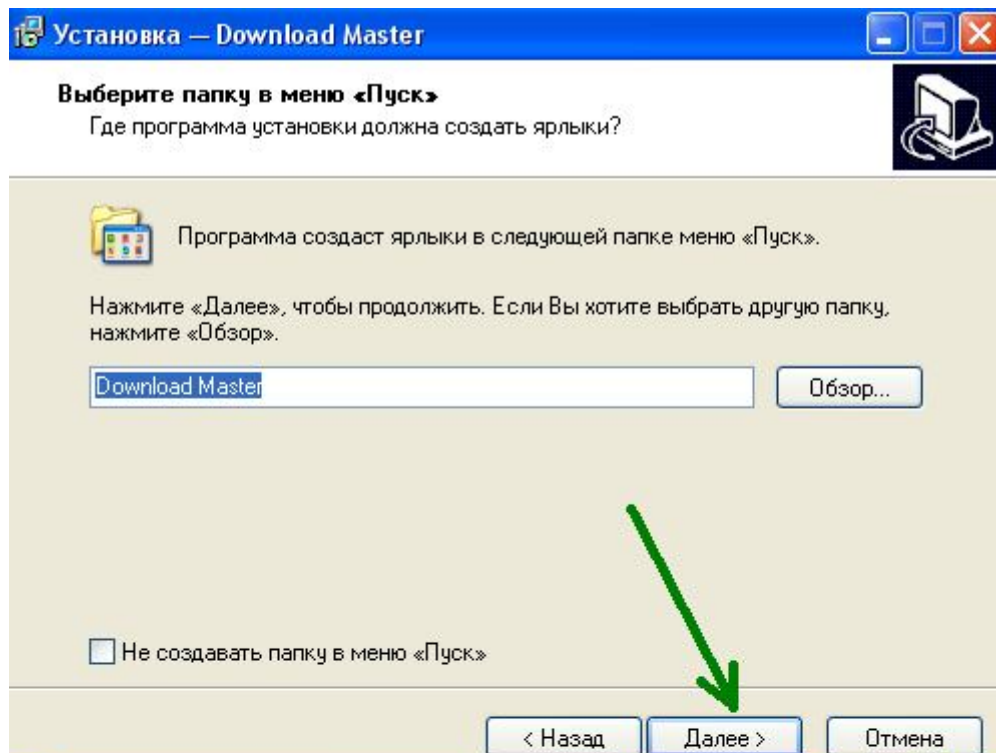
Установка — Download Master

Выберите папку в меню «Пуск»
Где программа установки должна создать ярлыки?

Программа создаст ярлыки в следующей папке меню «Пуск».

Нажмите «Далее», чтобы продолжить. Если Вы хотите выбрать другую папку, нажмите «Обзор».

Download Master

Обзор...

Не создавать папку в меню «Пуск»

< Назад

Далее >

Отмена